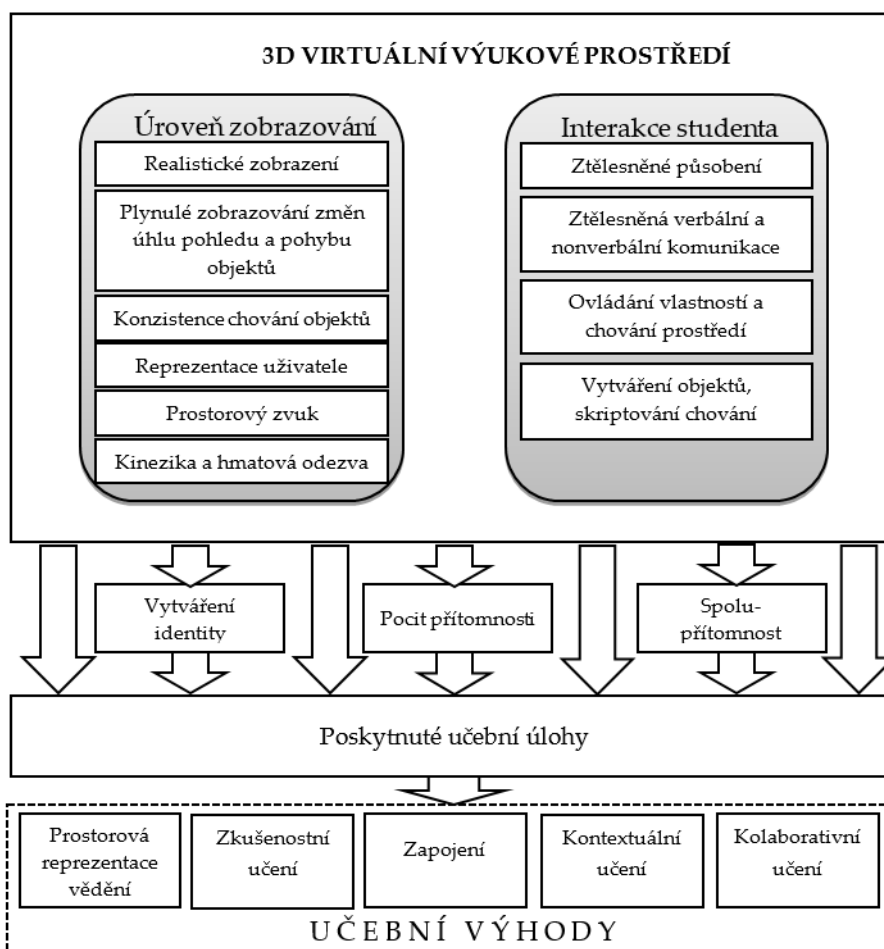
3D VIRTUÁLNÍ VÝUKOVÉ PROSTŘEDÍ

Úroveň zobrazování

Realistické zobrazení

Plynulé zobrazování změn úhlu pohledu a pohybu objektů

Konzistence chování objektů

Reprezentace uživatele

Prostorový zvuk

Kinezika a hmatová odezva

Interakce studenta

Ztělesněné působení

Ztělesněná verbální a nonverbální komunikace

Ovládání vlastností a chování prostředí

Vytváření objektů, skriptování chování

Vytváření identity

Pocit přítomnosti

Spolu-přítomnost

Poskytnuté učební úlohy

Prostorová reprezentace vědění

Zkušenostní učení

Zapojení

Kontextuální učení

Kolaborativní učení

UČEBNÍ VÝHODY